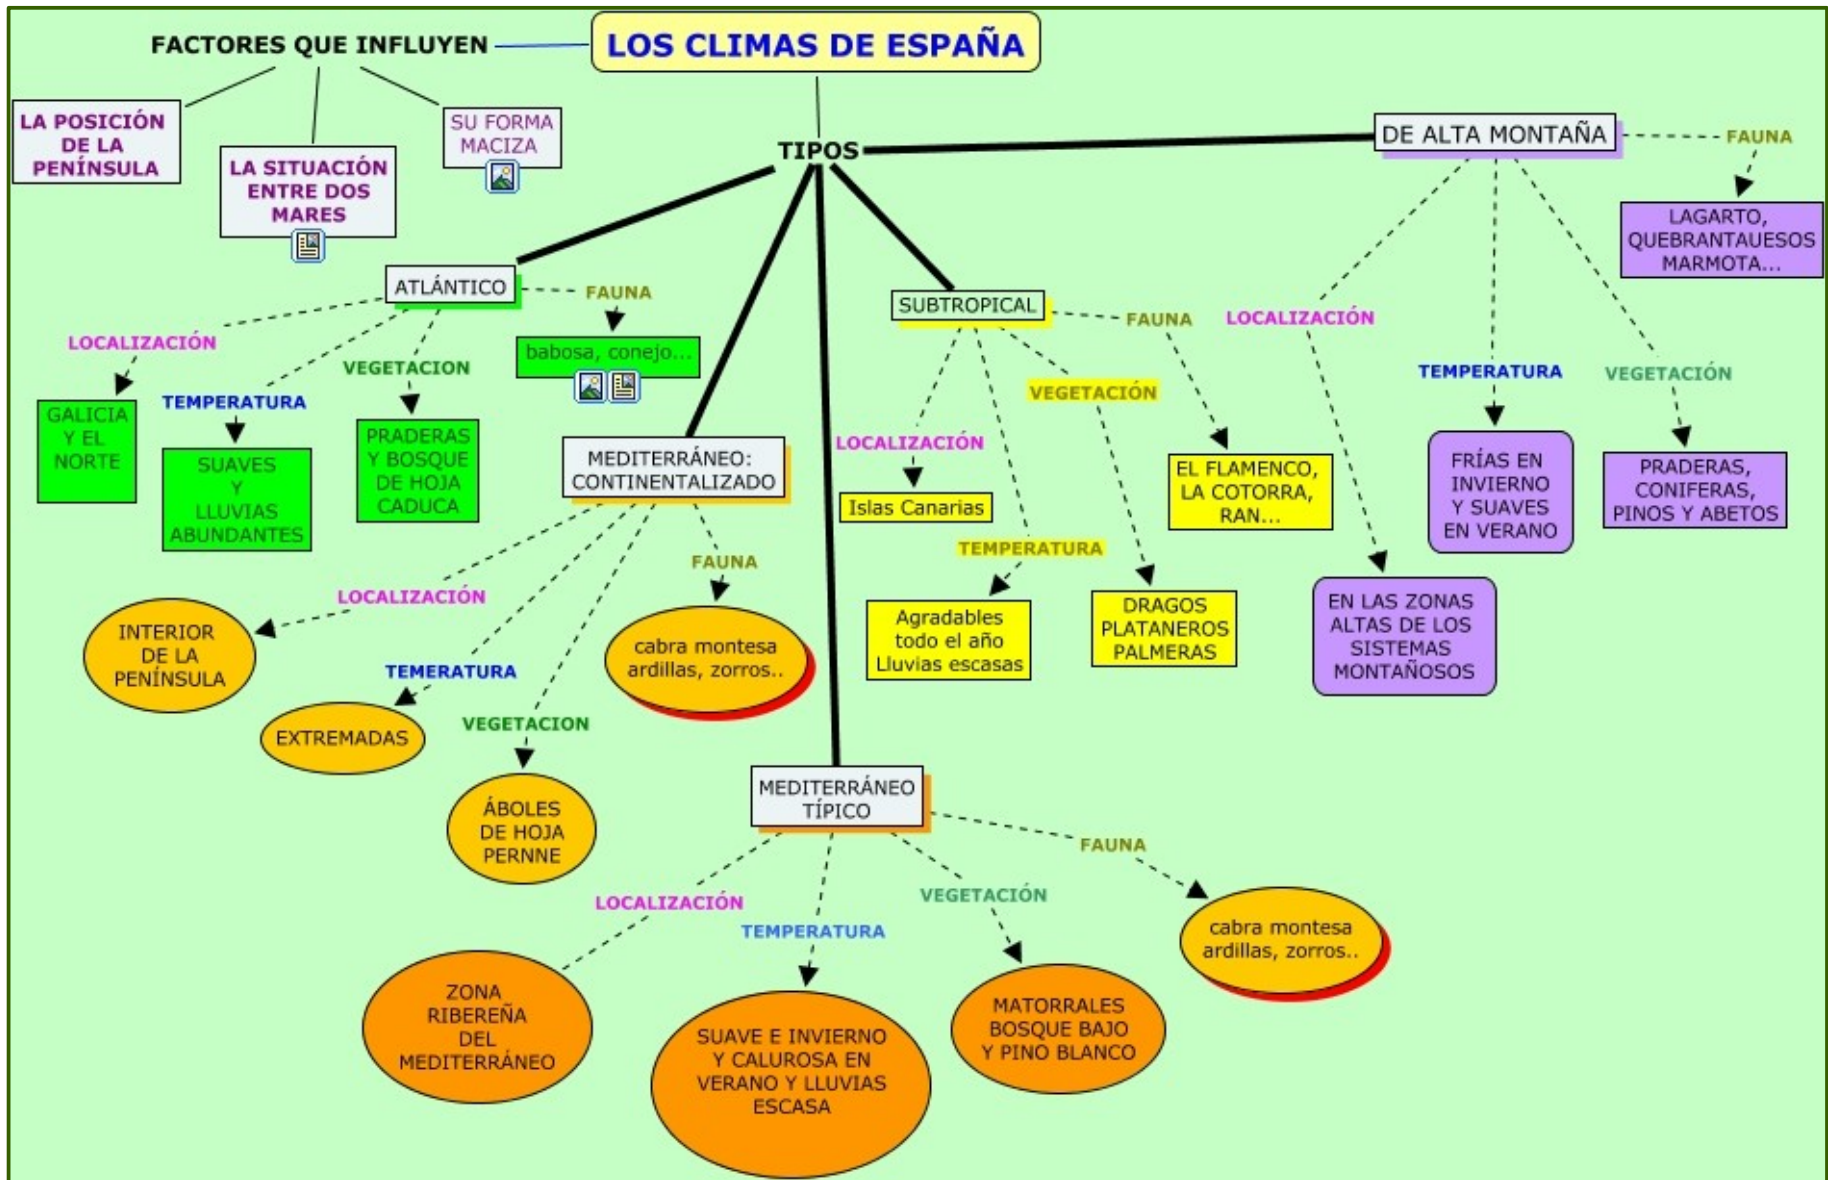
LOS CLIMAS DE ESPAÑA

FACTORES QUE INFLUYEN

LA POSICIÓN DE LA PENÍNSULA

LA SITUACIÓN ENTRE DOS MARES

SU FORMA MACIZA

TIPOS

ATLÁNTICO

FAUNA

babosa, conejo...

LOCALIZACIÓN

GALICIA Y EL NORTE

TEMPERATURA

SUAVES Y LLUVIAS ABUNDANTES

VEGETACION

PRADERAS Y BOSQUE DE HOJA CADUCA

MEDITERRÁNEO: CONTINENTALIZADO

LOCALIZACIÓN

INTERIOR DE LA PENÍNSULA

TEMERATURA

EXTREMADAS

VEGETACION

ÁBOLES DE HOJA PERNNE

FAUNA

cabra montesa ardillas, zorros..

MEDITERRÁNEO TÍPICO

LOCALIZACIÓN

ZONA RIBEREÑA DEL MEDITERRÁNEO

TEMPERATURA

SUAVE E INVIERNO Y CALUROSA EN VERANO Y LLUVIAS ESCASA

VEGETACIÓN

MATORRALES BOSQUE BAJO Y PINO BLANCO

FAUNA

cabra montesa ardillas, zorros..

SUBTROPICAL

LOCALIZACIÓN

Islas Canarias

TEMPERATURA

Agradables todo el año Lluvias escasas

VEGETACIÓN

DRAGOS PLATANEROS PALMERAS

FAUNA

EL FLAMENCO, LA COTORRA, RAN...

DE ALTA MONTAÑA

FAUNA

LAGARTO, QUEBRANTAUESOS MARMOTA...

LOCALIZACIÓN

EN LAS ZONAS ALTAS DE LOS SISTEMAS MONTAÑOSOS

TEMPERATURA

FRÍAS EN INVIERNO Y SUAVES EN VERANO

VEGETACIÓN

PRADERAS, CONIFERAS, PINOS Y ABETOS